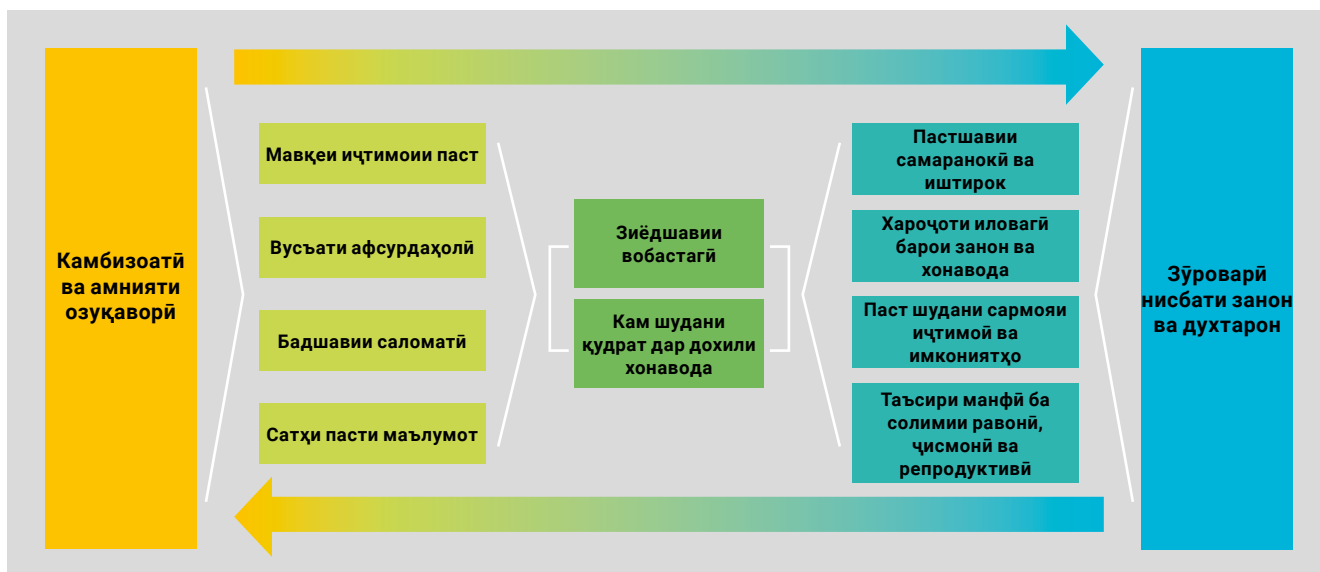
Камбизоатӣ ва амнияти озуқаворӣ

Мавқеи иҷтимоии паст

Вусъати афсурдаҳолӣ

Бадшавии саломатӣ

Сатҳи пасти маълумот

Зиёдшавии вобастагӣ

Кам шудани қудрат дар дохили хонавода

Пастшавии самаранокӣ ва иштирок

Хароҷоти иловагӣ барои занон ва хонавода

Паст шудани сармояи иҷтимоӣ ва имкониятҳо

Таъсири манфӣ ба солимии равонӣ, ҷисмонӣ ва репродуктивӣ

Зӯроварӣ нисбати занон ва духтарон